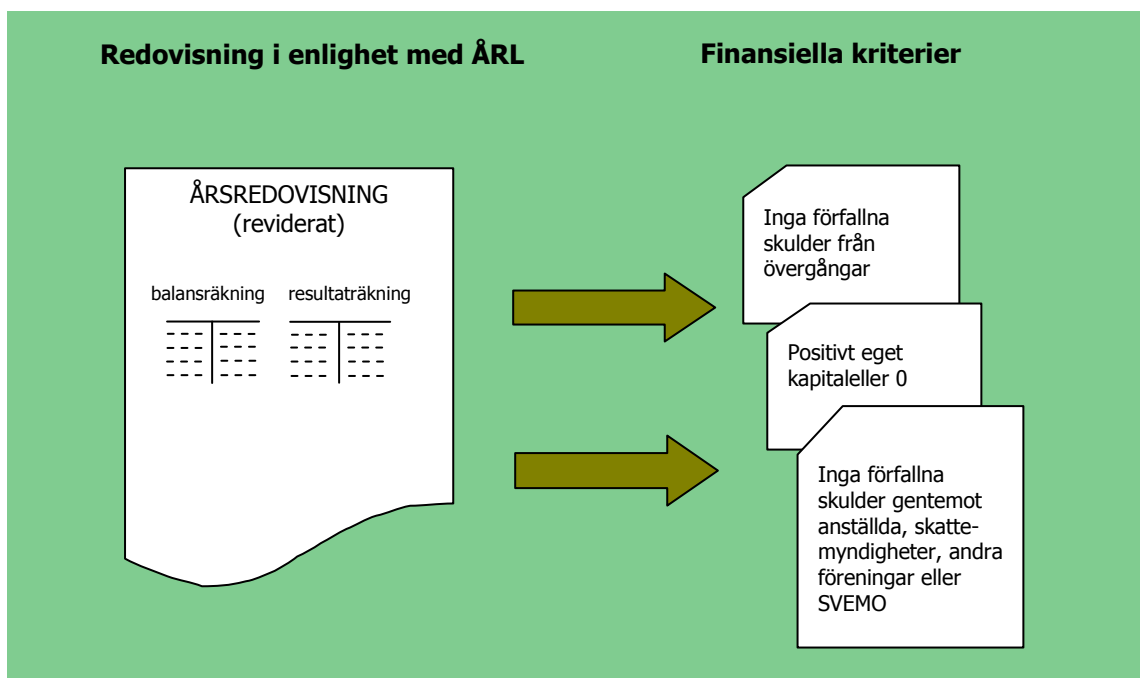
Redovisning i enlighet med ÅRL

Finansiella kriterier

ÅRSREDOVISNING (reviderat)

balansräkning

resultaträkning

Inga förfallna skulder från övergångar

Positivt eget kapitaleller 0

Inga förfallna skulder gentemot anställda, skattemyndigheter, andra föreningar eller SVEMO